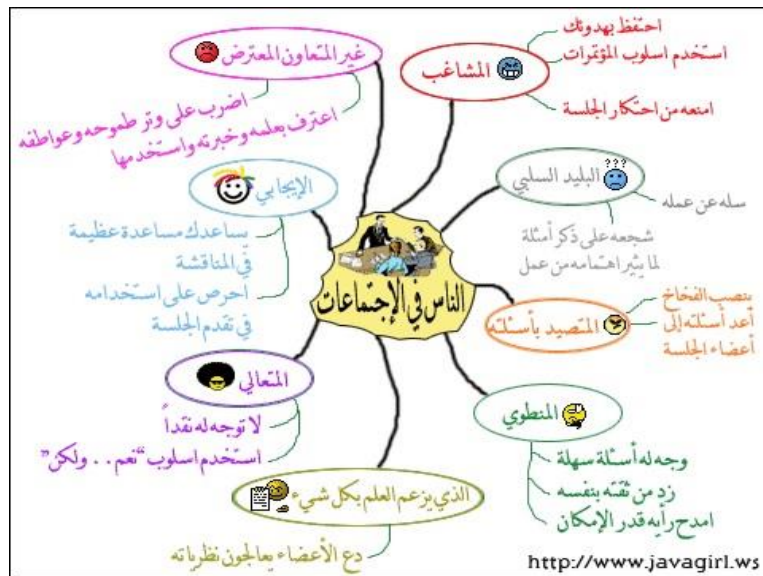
الناس في الإجتماعات

غير المتعاون المعترض

اضرب على وتر طموحه وعواطفه

اعترف بعلمه وخبرته واستخدمها

المشاغب

احتفظ بهدوئك

استخدم اسلوب المؤثرات

امنعه من احتكار الجلسة

الإيجابي

يساعدك مساعدة عظيمة في المناقشة

احرص على استخدامه في تقدم الجلسة

البليد السلبي

سله عن عمله

شجعه على ذكر أمثلة لما يثير اهتمامه من عمل

المتصيد بأسئلته

يتجنب الفخاخ

أعد أسئلته إلى أعضاء الجلسة

المتعالي

لا توجه له نقداً

استخدم اسلوب "نعم . . ولكن"

المنطوي

وجه له أسئلة سهلة

زد من ثقته بنفسه

امدح رأيه قدر الإمكان

الذي يزعم العلم بكل شيء

دع الأعضاء يعالجون نظرياته

http://www.javagirl.ws